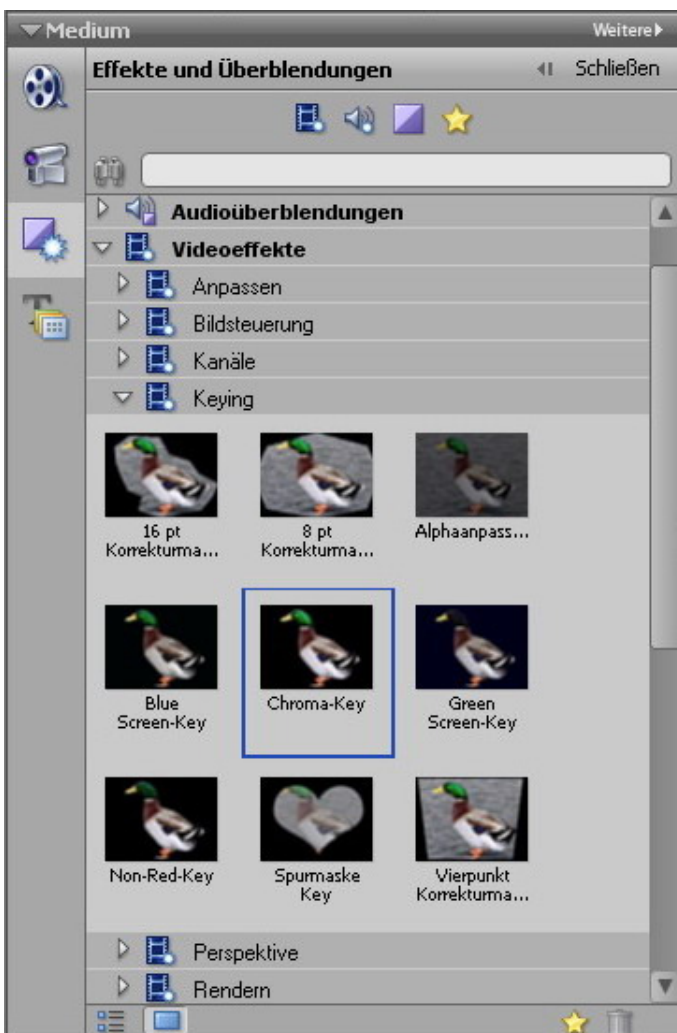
Medium
Weitere

Effekte und Überblendungen
Schließen

Audioüberblendungen
Videoeffekte
Anpassen
Bildsteuerung
Kanäle
Keying

16 pt Korrekturma...
8 pt Korrekturma...
Alphaanpass...
Blue Screen-Key
Chroma-Key
Green Screen-Key
Non-Red-Key
Spurmaske Key
Vierpunkt Korrekturma...

Perspektive
Rendern